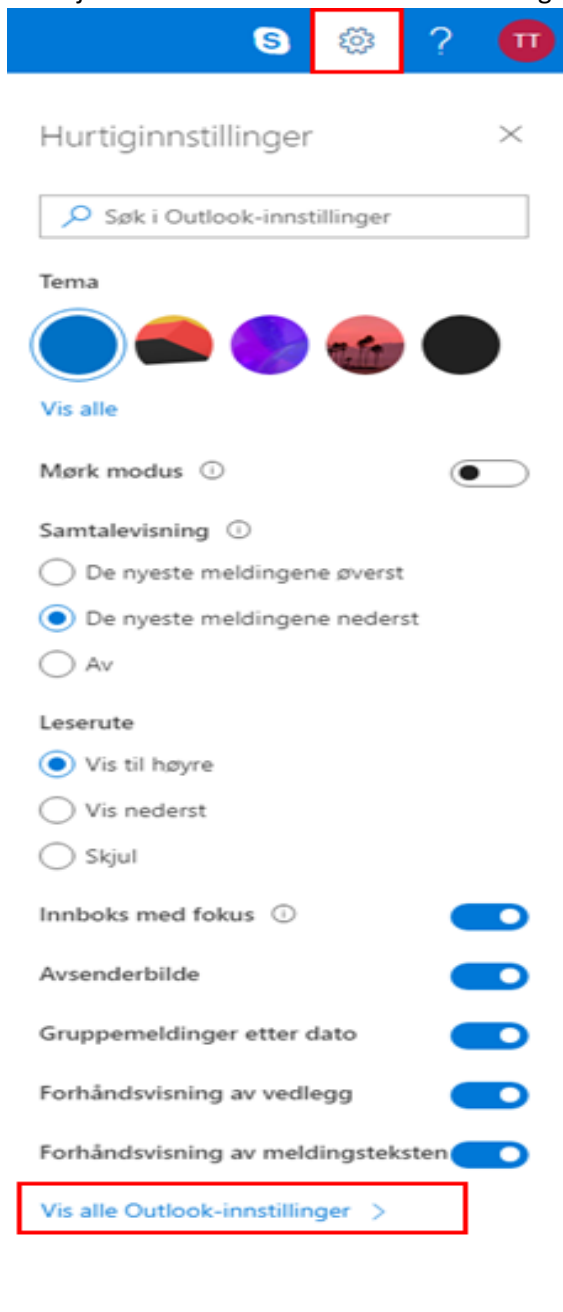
TT

Hurtiginnstillinger

Søk i Outlook-innstillinger

Tema

Vis alle

Mørk modus

Samtalevisning

De nyeste meldingene øverst

De nyeste meldingene nederst

Av

Leserute

Vis til høyre

Vis nederst

Skjul

Innboks med fokus

Avsenderbilde

Gruppemeldinger etter dato

Forhåndsvisning av vedlegg

Forhåndsvisning av meldingsteksten

Vis alle Outlook-innstillinger >